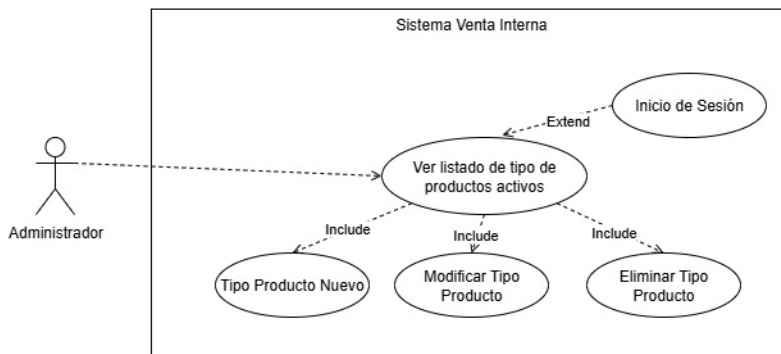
Sistema Venta Interna

Inicio de Sesión

Extend

Administrador

Ver listado de tipo de productos activos

Include

Include

Include

Tipo Producto Nuevo

Modificar Tipo Producto

Eliminar Tipo Producto